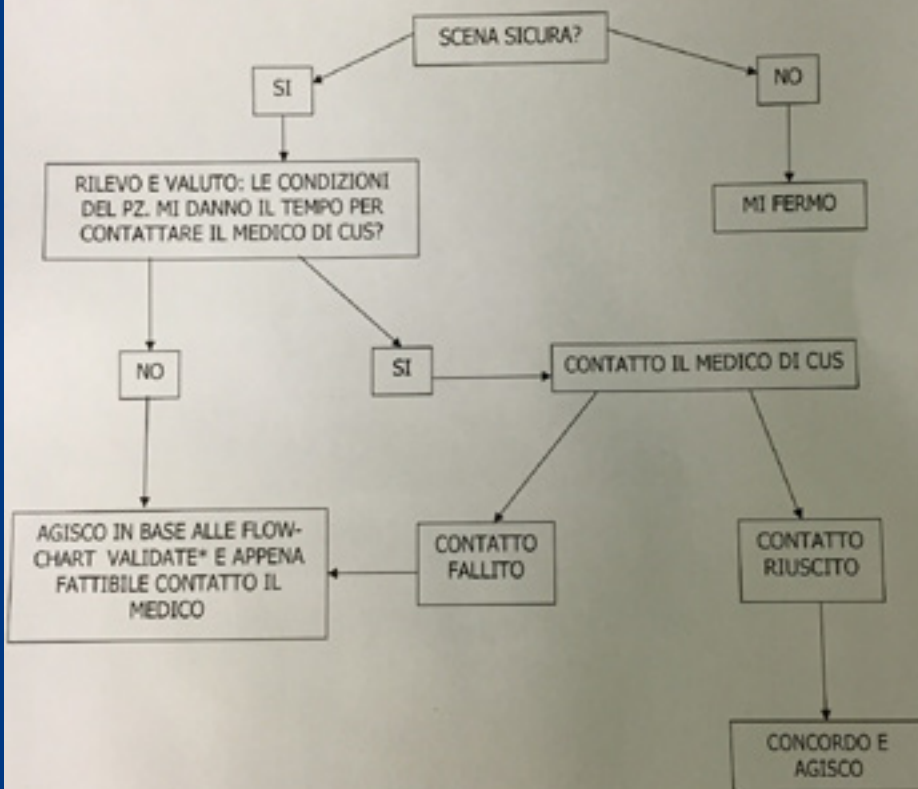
SCENA SICURA?

SI

NO

RILEVO E VALUTO: LE CONDIZIONI DEL PZ. MI DANNO IL TEMPO PER CONTATTARE IL MEDICO DI CUS?

MI FERMO

NO

SI

CONTATTO IL MEDICO DI CUS

AGISCO IN BASE ALLE FLOW-CHART VALIDATE* E APPENA FATTIBILE CONTATTO IL MEDICO

CONTATTO FALLITO

CONTATTO RIUSCITO

CONCORDO E AGISCO